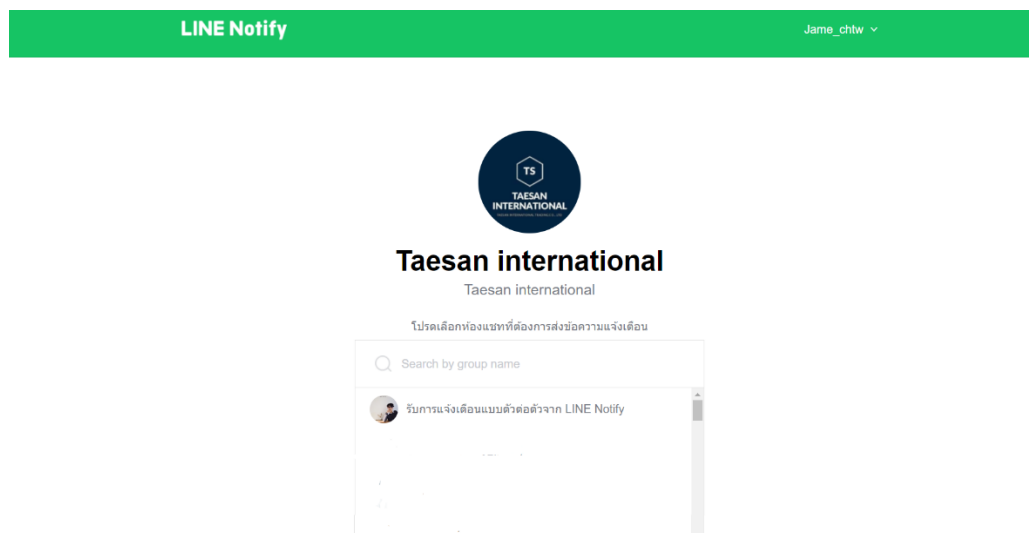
LINE Notify

Jame_chtw

TS
TAESAN INTERNATIONAL
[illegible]

Taesan international

Taesan international

โปรดเลือกห้องแชทที่ต้องการส่งข้อความแจ้งเตือน

Search by group name

รับการแจ้งเตือนแบบตัวต่อตัวจาก LINE Notify